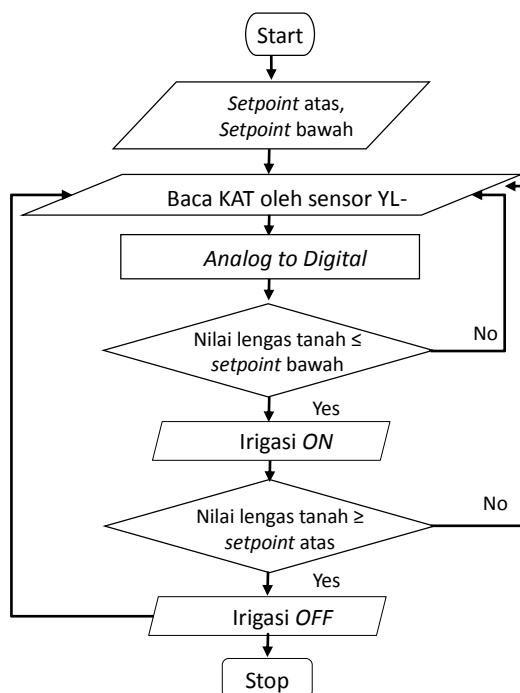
Start

Setpoint atas, Setpoint bawah

Baca KAT oleh sensor YL-

Analog to Digital

Nilai lengas tanah ≤ setpoint bawah

No

Yes

Irigasi ON

Nilai lengas tanah ≥ setpoint atas

No

Yes

Irigasi OFF

Stop